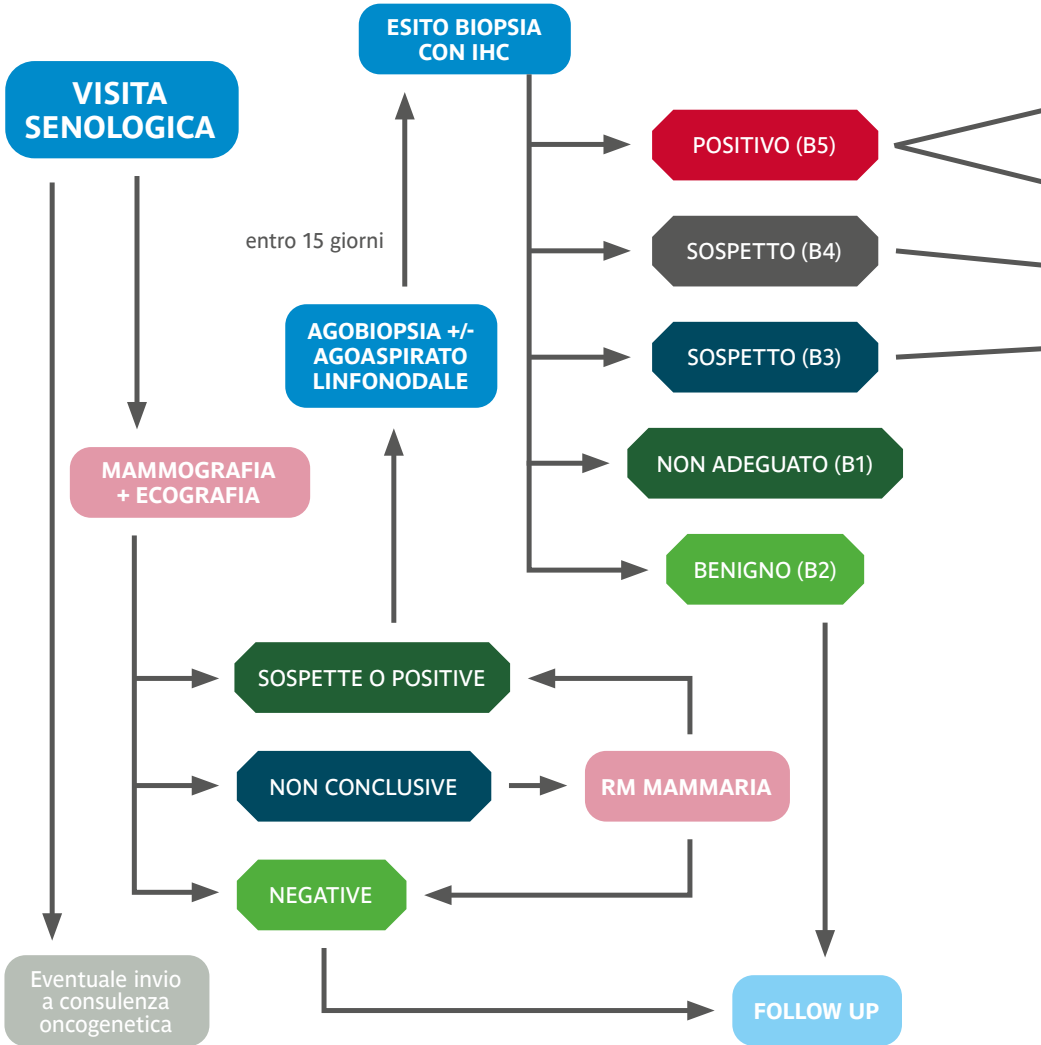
VISITA SENOLOGICA

ESITO BIOPSIA CON IHC

entro 15 giorni

POSITIVO (B5)

SOSPETTO (B4)

SOSPETTO (B3)

NON ADEGUATO (B1)

BENIGNO (B2)

AGOBIOPSIA +/- AGOASPIRATO LINFONODALE

MAMMOGRAFIA + ECOGRAFIA

SOSPETTE O POSITIVE

NON CONCLUSIVE

RM MAMMARIA

NEGATIVE

Eventuale invio a consulenza oncogenetica

FOLLOW UP